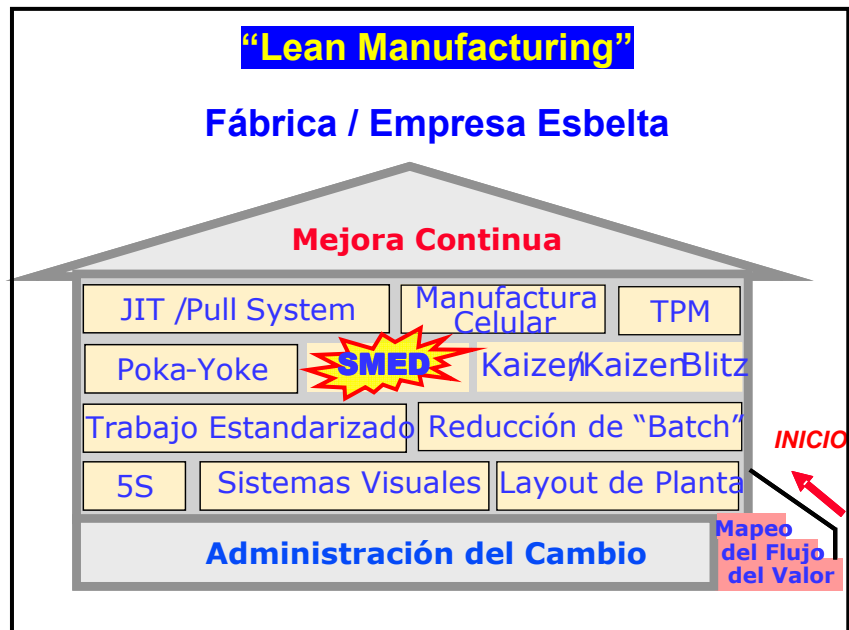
“Lean Manufacturing”

Fábrica / Empresa Esbelta

Mejora Continua

JIT /Pull System

Manufactura Celular

TPM

Poka-Yoke

SMED

Kaizen/Kaizen Blitz

Trabajo Estandarizado

Reducción de “Batch”

INICIO

5S

Sistemas Visuales

Layout de Planta

Administración del Cambio

Mapeo del Flujo del Valor